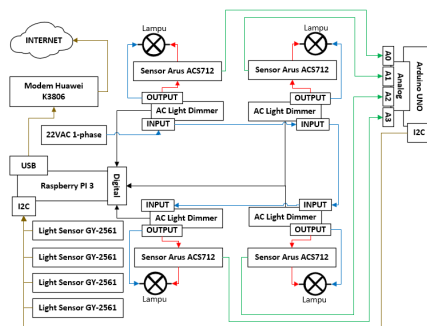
INTERNET

Modem Huawei K3806

22VAC 1-phase

USB

Raspberry PI 3

Digital

I2C

Light Sensor GY-2561

Light Sensor GY-2561

Light Sensor GY-2561

Light Sensor GY-2561

Lampu

Sensor Arus ACS712

OUTPUT

AC Light Dimmer

INPUT

Lampu

Sensor Arus ACS712

OUTPUT

AC Light Dimmer

INPUT

INPUT

AC Light Dimmer

OUTPUT

Sensor Arus ACS712

Lampu

INPUT

AC Light Dimmer

OUTPUT

Sensor Arus ACS712

Lampu

A0

A1

A2

A3

Analog

Arduino UNO

I2C